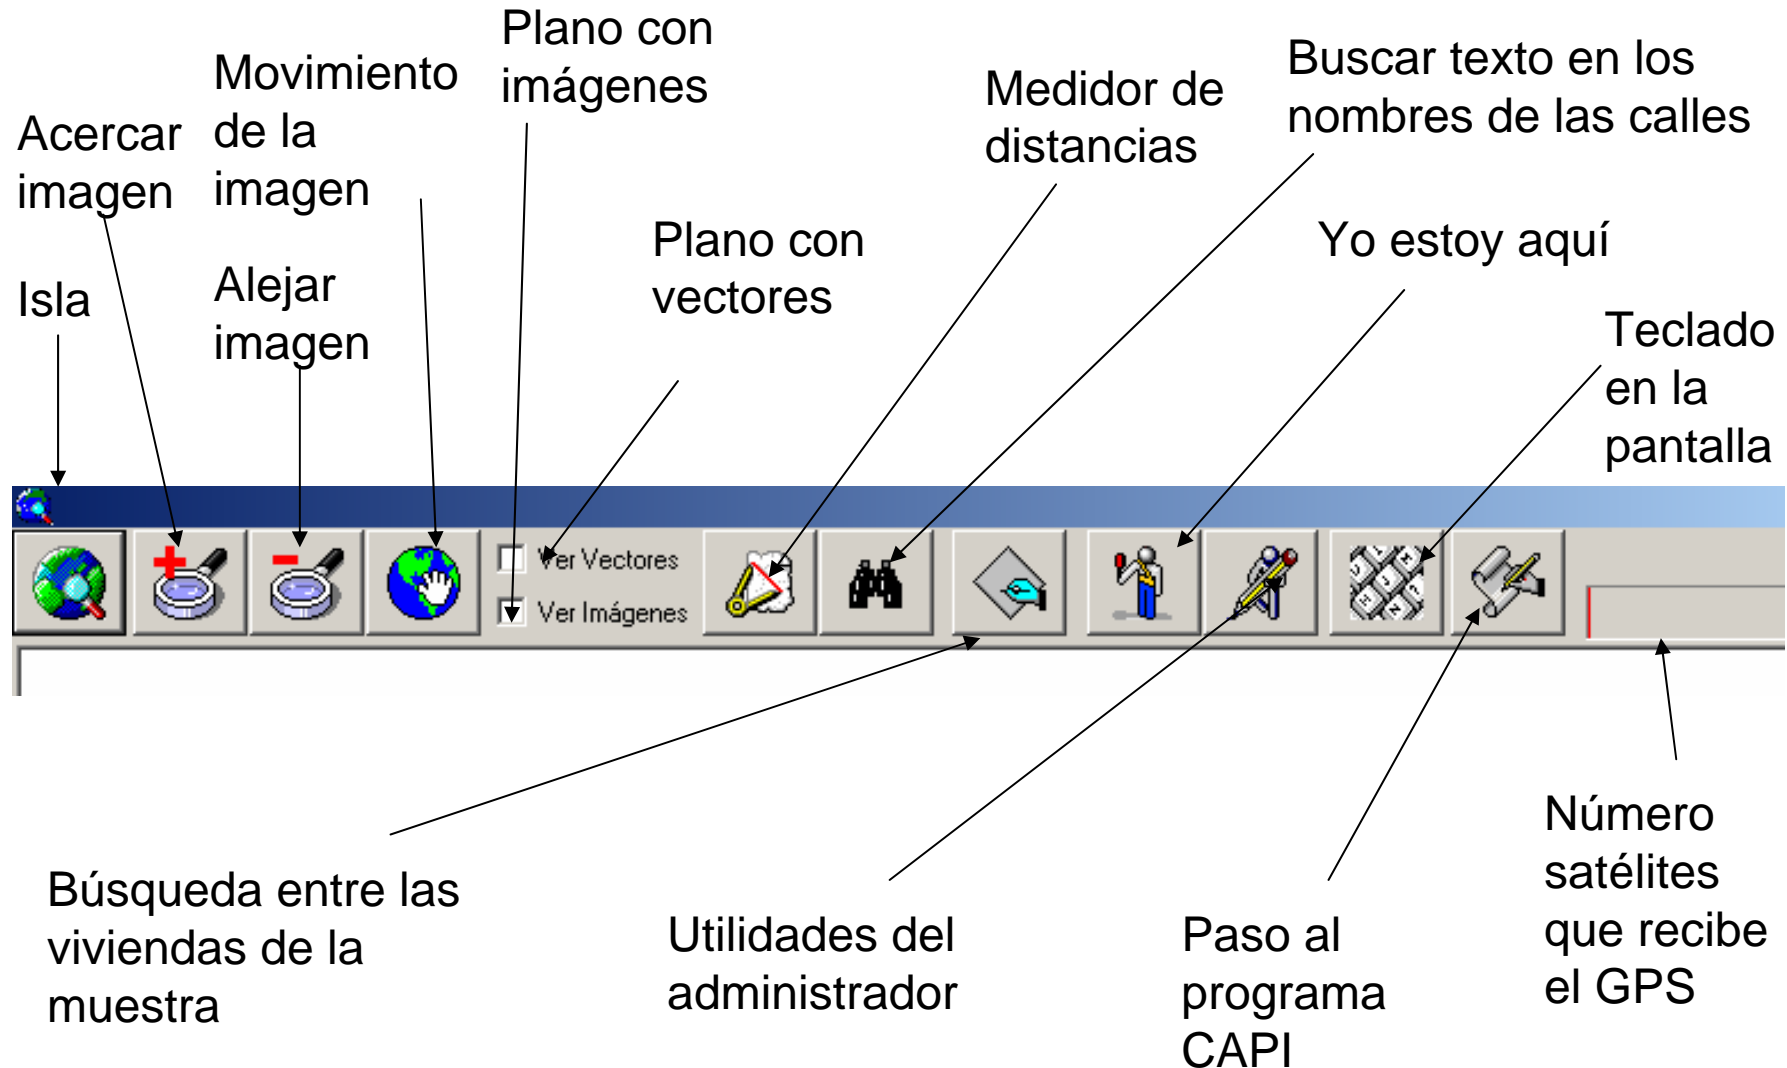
Plano con imágenes

Movimiento de la imagen

Acercar imagen

Medidor de distancias

Buscar texto en los nombres de las calles

Plano con vectores

Yo estoy aquí

Isla

Alejar imagen

Teclado en la pantalla

Ver Vectores

Ver Imágenes

Búsqueda entre las viviendas de la muestra

Utilidades del administrador

Paso al programa CAPI

Número satélites que recibe el GPS